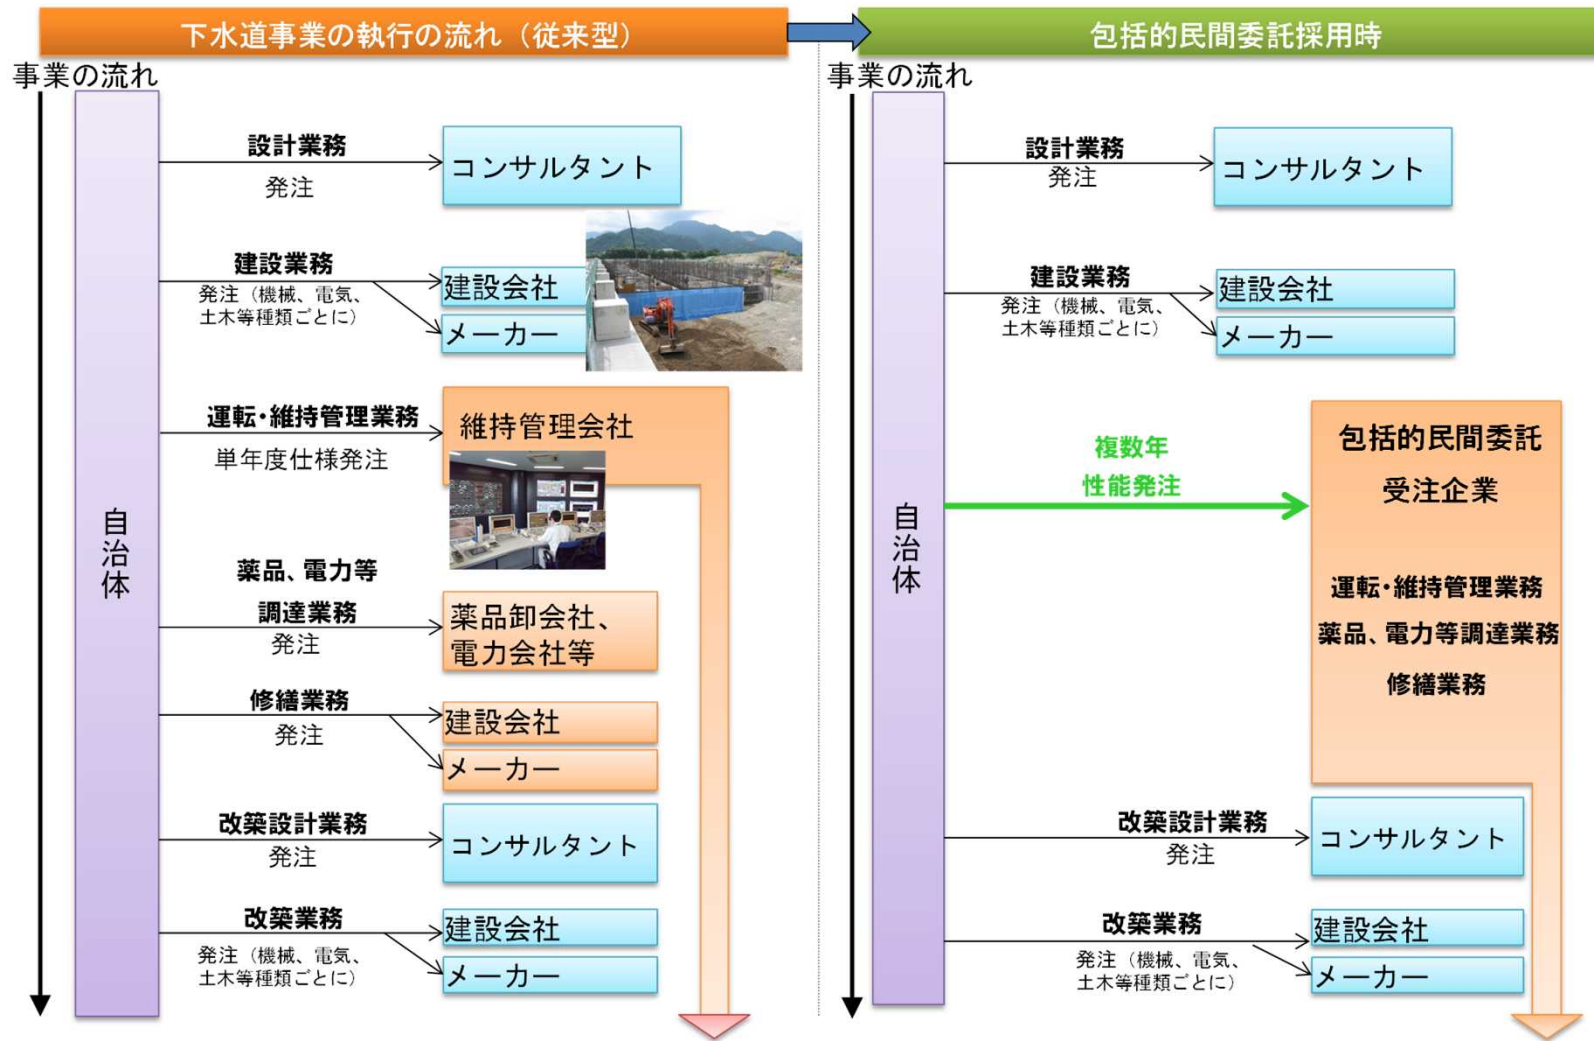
下水道事業の執行の流れ（従来型）

事業の流れ

自治体

設計業務
発注
コンサルタント

建設業務
発注（機械、電気、土木等種類ごとに）
建設会社
メーカー

運転・維持管理業務
単年度仕様発注
維持管理会社

薬品、電力等
調達業務
発注
薬品卸会社、電力会社等

修繕業務
発注
建設会社
メーカー

改築設計業務
発注
コンサルタント

改築業務
発注（機械、電気、土木等種類ごとに）
建設会社
メーカー

包括的民間委託採用時

事業の流れ

自治体

設計業務
発注
コンサルタント

建設業務
発注（機械、電気、土木等種類ごとに）
建設会社
メーカー

複数年
性能発注

包括的民間委託
受注企業

運転・維持管理業務
薬品、電力等調達業務
修繕業務

改築設計業務
発注
コンサルタント

改築業務
発注（機械、電気、土木等種類ごとに）
建設会社
メーカー